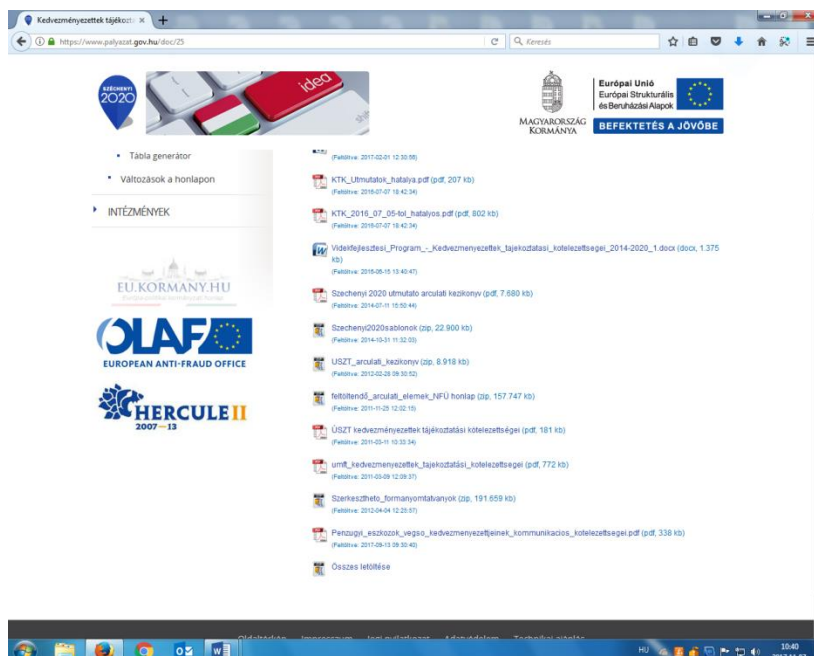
Kedvezményezettek tájékoztá ×
https://www.palyazat.gov.hu/doc/25
Keresés

SZÉCHENYI 2020
idea

MAGYARORSZÁG KORMÁNYA
Európai Unió
Európai Strukturális és Beruházási Alapok
BEFEKTETÉS A JÖVŐBE

• Tábla generátor
• Változások a honlapon
INTÉZMÉNYEK

EU.KORMANY.HU
OLAF
EUROPEAN ANTI-FRAUD OFFICE
HERCULE II
2007—13

(Feltöltve: 2017-02-01 12:30:55)
KTK_Utmutatok_hatalya.pdf (pdf, 207 kb)
(Feltöltve: 2016-07-07 18:42:34)
KTK_2016_07_05-tol_hatalyos.pdf (pdf, 802 kb)
(Feltöltve: 2016-07-07 18:42:34)
Videkfejlesztesi_Program_-_Kedvezmenyezettek_tajekoztatasi_kotelezettsegei_2014-2020_1.docx (docx, 1.375 kb)
(Feltöltve: 2016-06-15 13:40:47)
Szechenyi 2020 utmutato arculati kezikonyv (pdf, 7.680 kb)
(Feltöltve: 2014-07-11 15:50:44)
Szechenyi2020sablonok (zip, 22.900 kb)
(Feltöltve: 2014-10-31 11:32:03)
USZT_arculati_kezikonyv (zip, 8.918 kb)
(Feltöltve: 2012-02-28 09:30:52)
feltöltendő_arculati_elemek_NFÜ honlap (zip, 157.747 kb)
(Feltöltve: 2011-11-25 12:02:15)
ÚSZT kedvezményezettek tájékoztatási kötelezettségei (pdf, 181 kb)
(Feltöltve: 2011-03-11 10:33:34)
umft_kedvezmenyezettek_tajekoztatasi_kotelezettsegei (pdf, 772 kb)
(Feltöltve: 2011-03-09 12:09:37)
Szerkesztheto_formanyomtatvanyok (zip, 191.659 kb)
(Feltöltve: 2012-04-04 12:25:57)
Penzugyi_eszkozok_vegso_kedvezmenyezettjeinek_kommunikacios_kotelezettsegei.pdf (pdf, 338 kb)
(Feltöltve: 2017-09-13 09:30:40)
Összes letöltése

Oldaltérkép Impresszum Jogi nyilatkozat Adatvédelem Technikai oldalak
HU 10:40